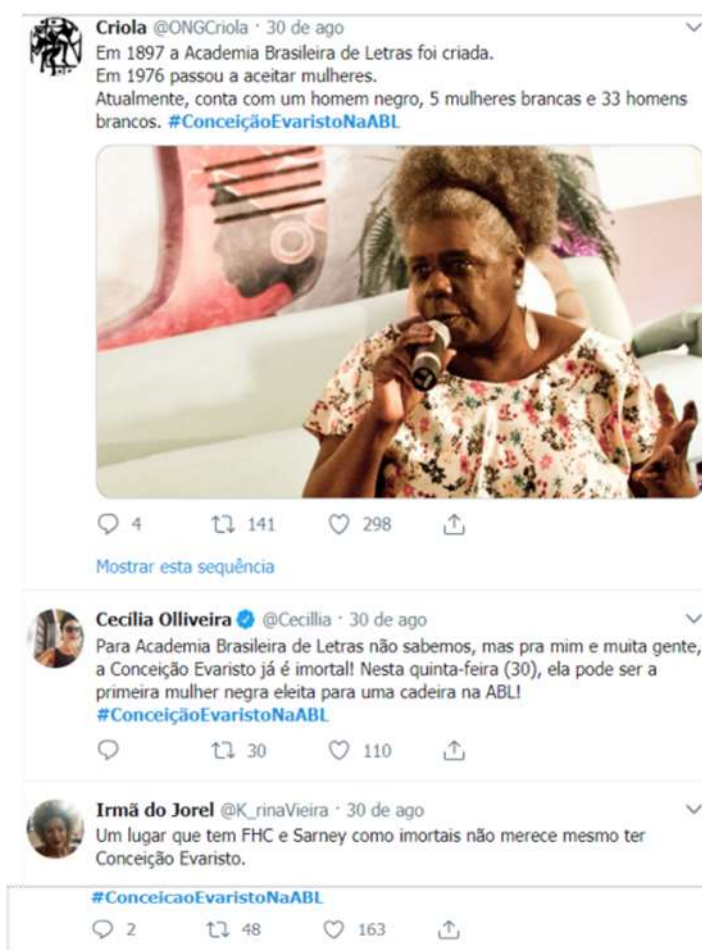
Criola @ONGCriola · 30 de ago
Em 1897 a Academia Brasileira de Letras foi criada.
Em 1976 passou a aceitar mulheres.
Atualmente, conta com um homem negro, 5 mulheres brancas e 33 homens brancos. #ConceiçãoEvaristoNaABL

4 141 298

Mostrar esta sequência

Cecília Olliveira @Cecillia · 30 de ago
Para Academia Brasileira de Letras não sabemos, mas pra mim e muita gente, a Conceição Evaristo já é imortal! Nesta quinta-feira (30), ela pode ser a primeira mulher negra eleita para uma cadeira na ABL!
#ConceiçãoEvaristoNaABL

30 110

Irmã do Jorel @K_rinaVieira · 30 de ago
Um lugar que tem FHC e Sarney como imortais não merece mesmo ter Conceição Evaristo.

#ConceicaoEvaristoNaABL

2 48 163